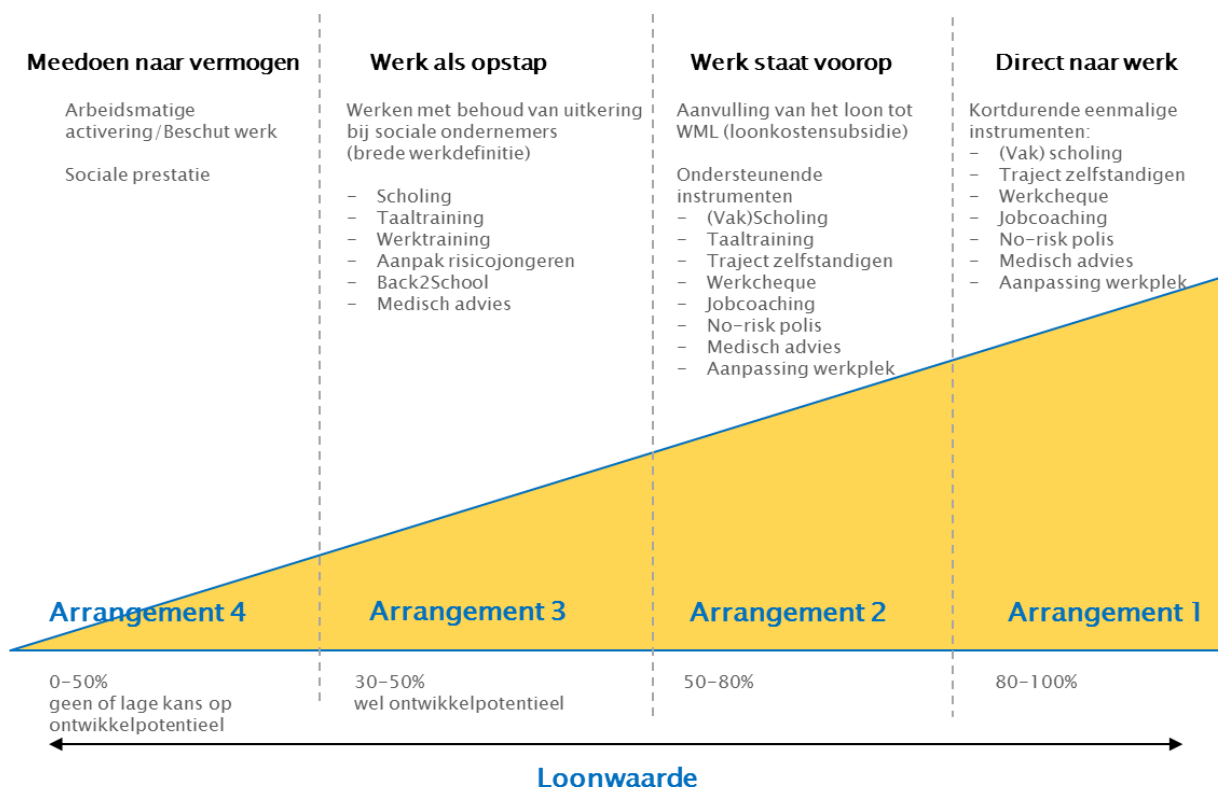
Meedoen naar vermogen

Arbeidsmatige activering / Beschut werk

Sociale prestatie

Werk als opstap

Werken met behoud van uitkering bij sociale ondernemers (brede werkdefinitie)

- Scholing
- Taaltraining
- Werktraining
- Aanpak risicojongeren
- Back2School
- Medisch advies

Werk staat voorop

Aanvulling van het loon tot WML (loonkostensubsidie)

Ondersteunende instrumenten
- (Vak)Scholing
- Taaltraining
- Traject zelfstandigen
- Werkcheque
- Jobcoaching
- No-risk polis
- Medisch advies
- Aanpassing werkplek

Direct naar werk

Kortdurende eenmalige instrumenten:
- (Vak) scholing
- Traject zelfstandigen
- Werkcheque
- Jobcoaching
- No-risk polis
- Medisch advies
- Aanpassing werkplek

Arrangement 4

Arrangement 3

Arrangement 2

Arrangement 1

0-50%
geen of lage kans op ontwikkelpotentieel

30-50%
wel ontwikkelpotentieel

50-80%

80-100%

Loonwaarde